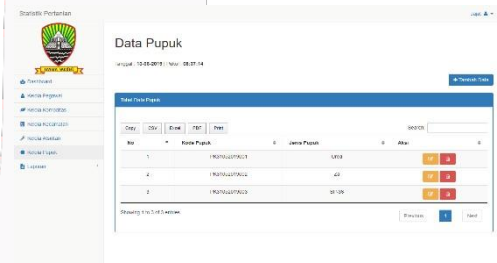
Statistik Pertanian

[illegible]

Dashboard

Kelola Pengguna

Kelola Komoditas

Kelola Kecamatan

Kelola Alsintan

Kelola Pupuk

Laporan

Data Pupuk

Tanggal : 10-08-2019 | Pukul : 08:37:54

+ Tambah Data

Tabel Data Pupuk

Copy CSV Excel PDF Print

Search:

| No | Kode Pupuk | Jenis Pupuk | Aksi |
|---|---|---|---|
| 1 | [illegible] | Urea | |
| 2 | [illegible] | ZA | |
| 3 | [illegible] | SP-36 | |

Showing 1 to 3 of 3 entries

Previous 1 Next